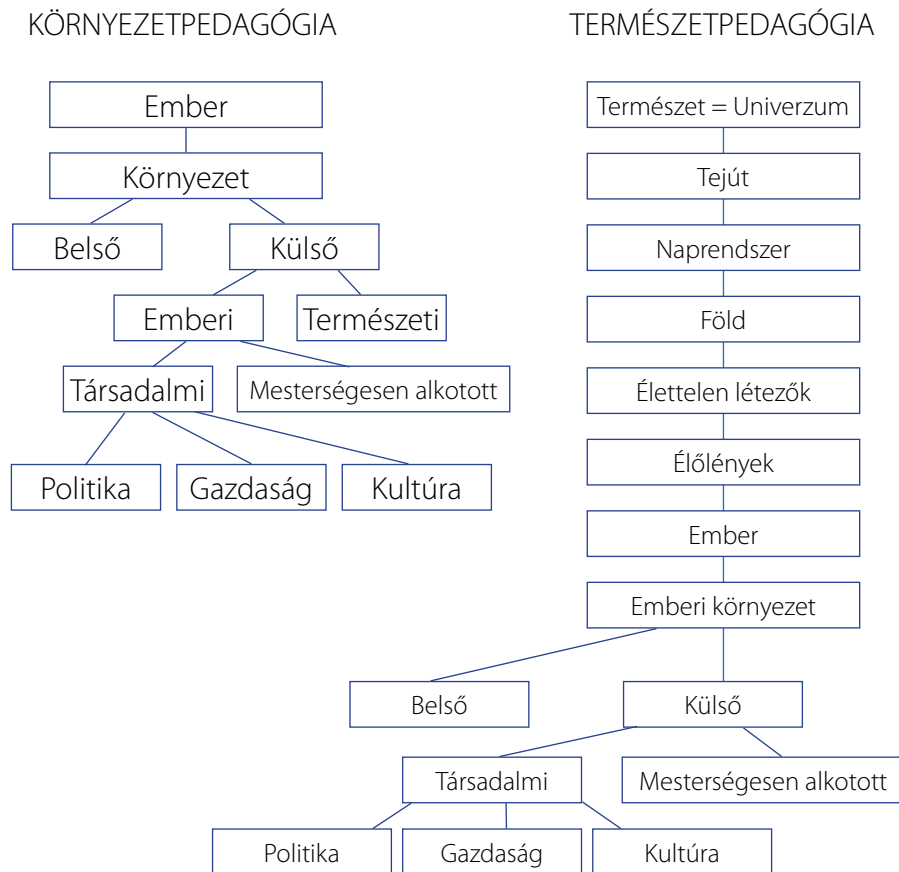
KÖRNYEZETPEDAGÓGIA

Ember

Környezet

Belső

Külső

Emberi

Természeti

Társadalmi

Mesterségesen alkotott

Politika

Gazdaság

Kultúra

TERMÉSZETPEDAGÓGIA

Természet = Univerzum

Tejút

Naprendszer

Föld

Élettelen létezők

Élőlények

Ember

Emberi környezet

Belső

Külső

Társadalmi

Mesterségesen alkotott

Politika

Gazdaság

Kultúra